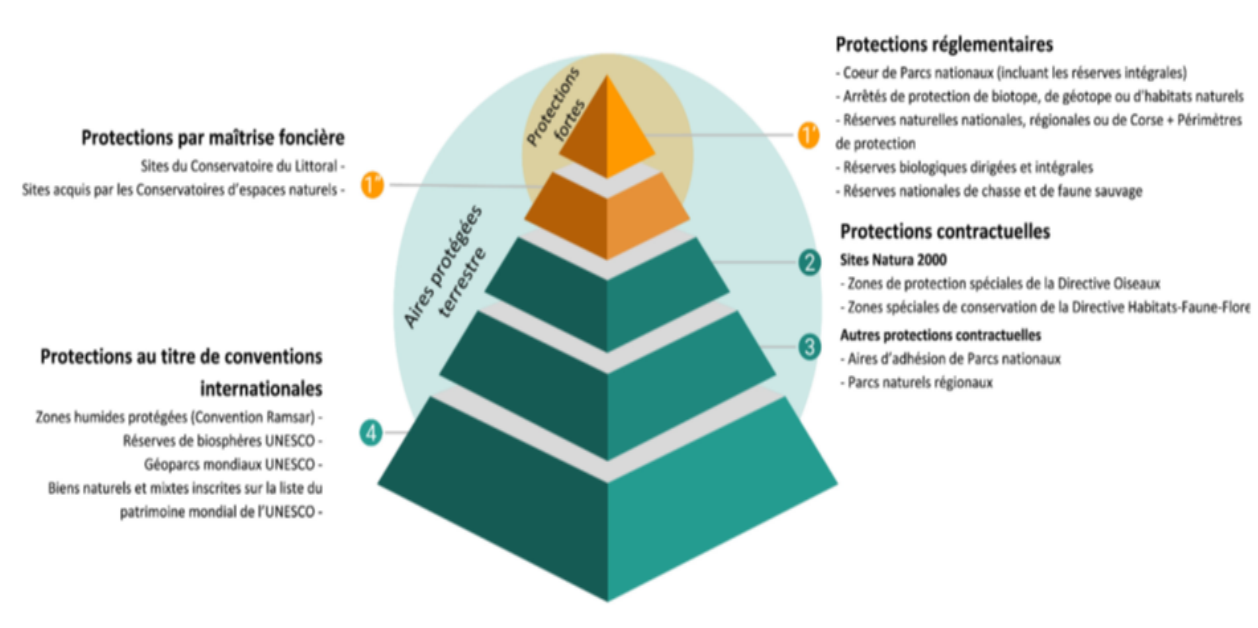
Protections réglementaires
- Coeur de Parcs nationaux (incluant les réserves intégrales)
- Arrêtés de protection de biotope, de géotope ou d'habitats naturels
- Réserves naturelles nationales, régionales ou de Corse + Périmètres de protection
- Réserves biologiques dirigées et intégrales
- Réserves nationales de chasse et de faune sauvage

1'

Protections fortes

Protections par maîtrise foncière
Sites du Conservatoire du Littoral -
Sites acquis par les Conservatoires d'espaces naturels -

1"

Aires protégées terrestre

Protections contractuelles
Sites Natura 2000
- Zones de protection spéciales de la Directive Oiseaux
- Zones spéciales de conservation de la Directive Habitats-Faune-Flore

2

Autres protections contractuelles
- Aires d'adhésion de Parcs nationaux
- Parcs naturels régionaux

3

Protections au titre de conventions internationales
Zones humides protégées (Convention Ramsar) -
Réserves de biosphères UNESCO -
Géoparcs mondiaux UNESCO -
Biens naturels et mixtes inscrites sur la liste du patrimoine mondial de l'UNESCO -

4